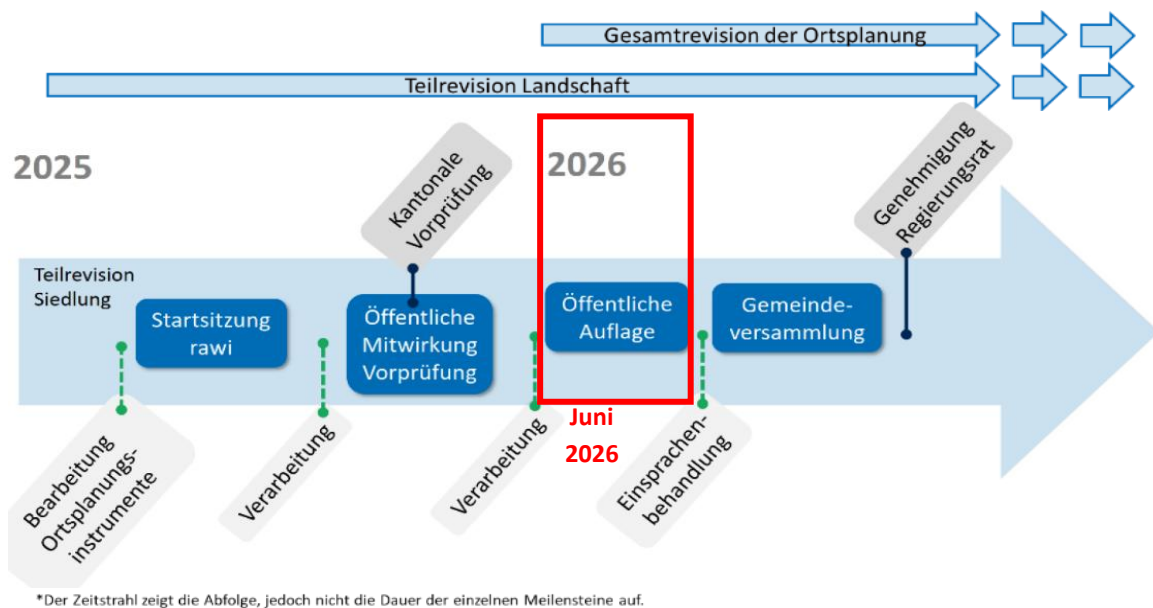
Gesamtrevision der Ortsplanung

Teilrevision Landschaft

2025

Kantonale Vorprüfung

2026

Genehmigung Regierungsrat

Teilrevision Siedlung

Startsitzung rawi

Öffentliche Mitwirkung Vorprüfung

Öffentliche Auflage

Gemeindeversammlung

Juni 2026

Bearbeitung Ortsplanungsinstrumente

Verarbeitung

Verarbeitung

Einsprachenbehandlung

*Der Zeitstrahl zeigt die Abfolge, jedoch nicht die Dauer der einzelnen Meilensteine auf.